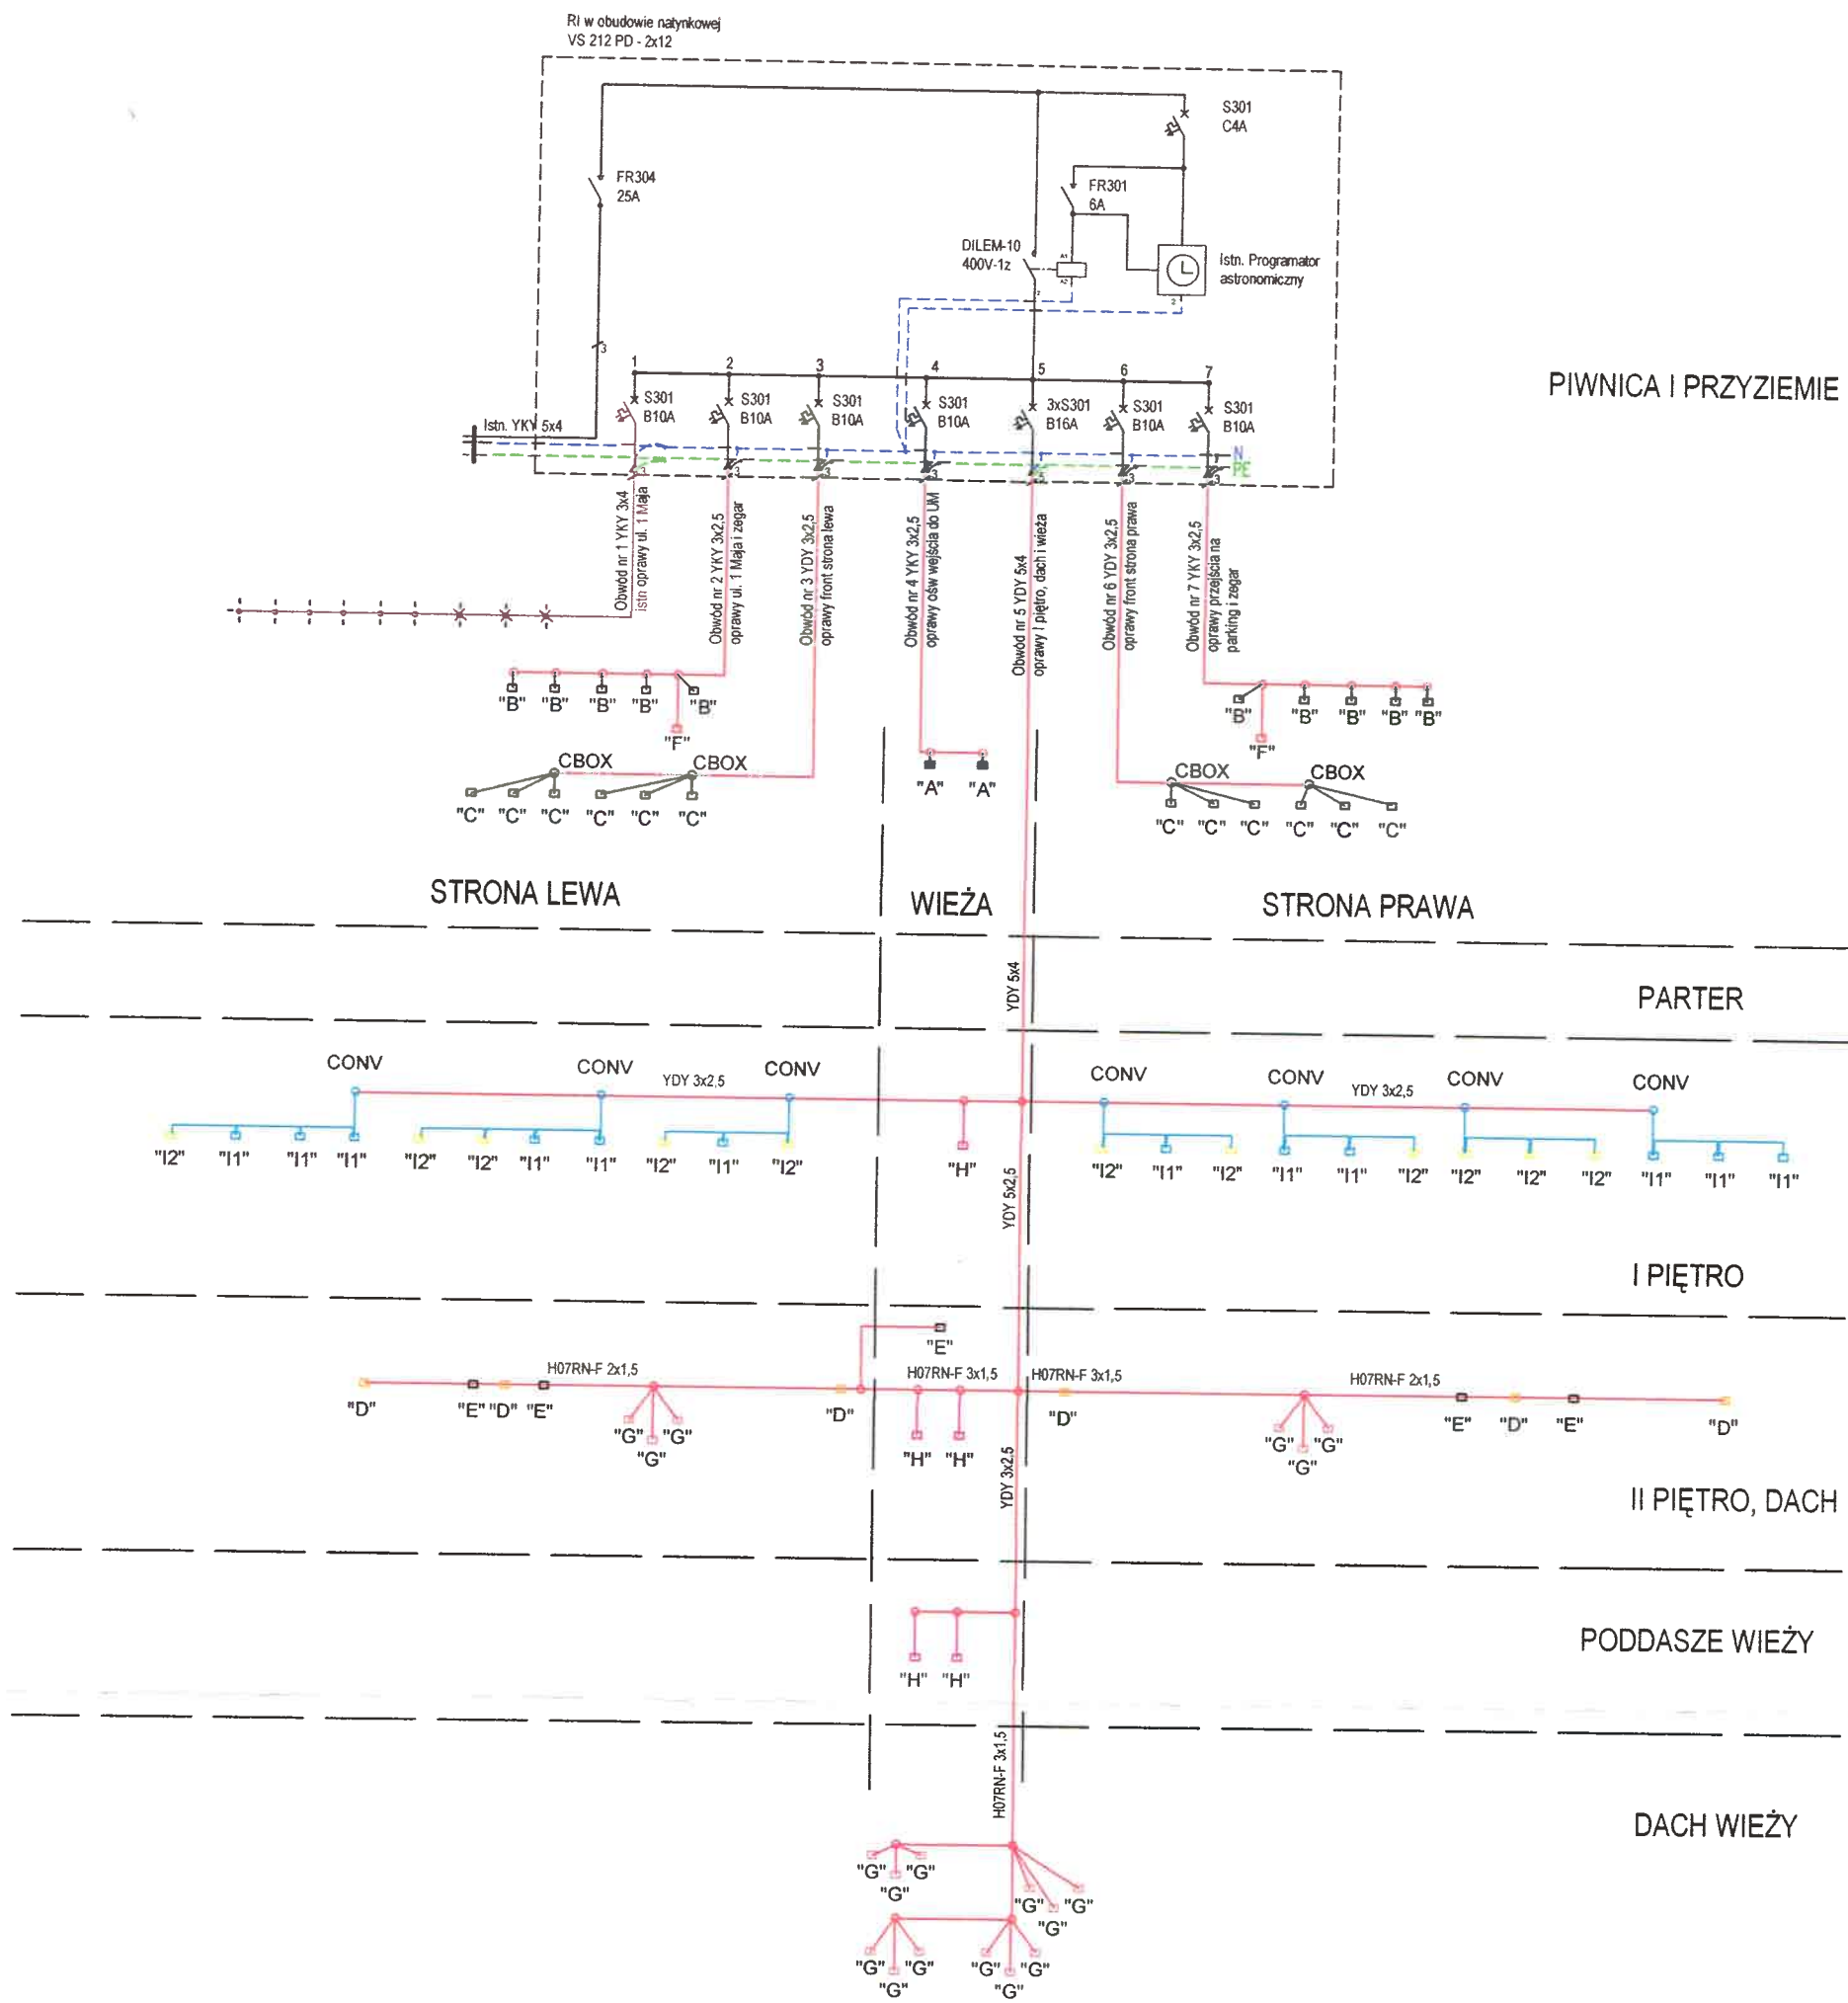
RI w obudowie natynkowej
VS 212 PD - 2x12

S301
C4A

FR304
25A

FR301
6A

DILEM-10
400V-1z

Istn. Programator astronomiczny

1 2 3 4 5 6 7

Istn. YKY 5x4

S301
B10A

S301
B10A

S301
B10A

S301
B10A

3xS301
B16A

S301
B10A

S301
B10A

N
PE

PIWNICA I PRZYZIEMIE

Obwód nr 1 YKY 3x4
istn oprawy ul. 1 Maja

Obwód nr 2 YKY 3x2,5
oprawy ul. 1 Maja i zegar

Obwód nr 3 YDY 3x2,5
oprawy front strona lewa

Obwód nr 4 YKY 3x2,5
oprawy ośw wejścia do UM

Obwód nr 5 YDY 5x4
oprawy I piętro, dach i wieża

Obwód nr 6 YDY 3x2,5
oprawy front strona prawa

Obwód nr 7 YKY 3x2,5
oprawy przejścia na parking i zegar

"B" "B" "B" "B" "B"
"F"

"B" "B" "B" "B" "B"
"F"

CBOX CBOX
"C" "C" "C" "C" "C" "C"

"A" "A"

CBOX CBOX
"C" "C" "C" "C" "C" "C"

STRONA LEWA

WIEŻA

STRONA PRAWA

YDY 5x4

PARTER

CONV CONV YDY 3x2,5 CONV
"I2" "I1" "I1" "I1" "I2" "I2" "I1" "I1" "I2" "I1" "I2"

"H"

CONV CONV YDY 3x2,5 CONV CONV
"I2" "I1" "I2" "I1" "I1" "I2" "I2" "I2" "I2" "I1" "I1" "I1"

YDY 5x2,5

I PIĘTRO

"E"

H07RN-F 2x1,5
"D" "E" "D" "E"
"G" "G"
"G"
"D"

H07RN-F 3x1,5
"H" "H"

H07RN-F 3x1,5
"D"

H07RN-F 2x1,5
"G" "G"
"G"
"E" "D" "E" "D"

YDY 3x2,5

II PIĘTRO, DACH

"H" "H"

PODDASZE WIEŻY

H07RN-F 3x1,5

DACH WIEŻY

"G" "G"
"G"

"G" "G"
"G"

"G" "G"
"G"

"G" "G"
"G"